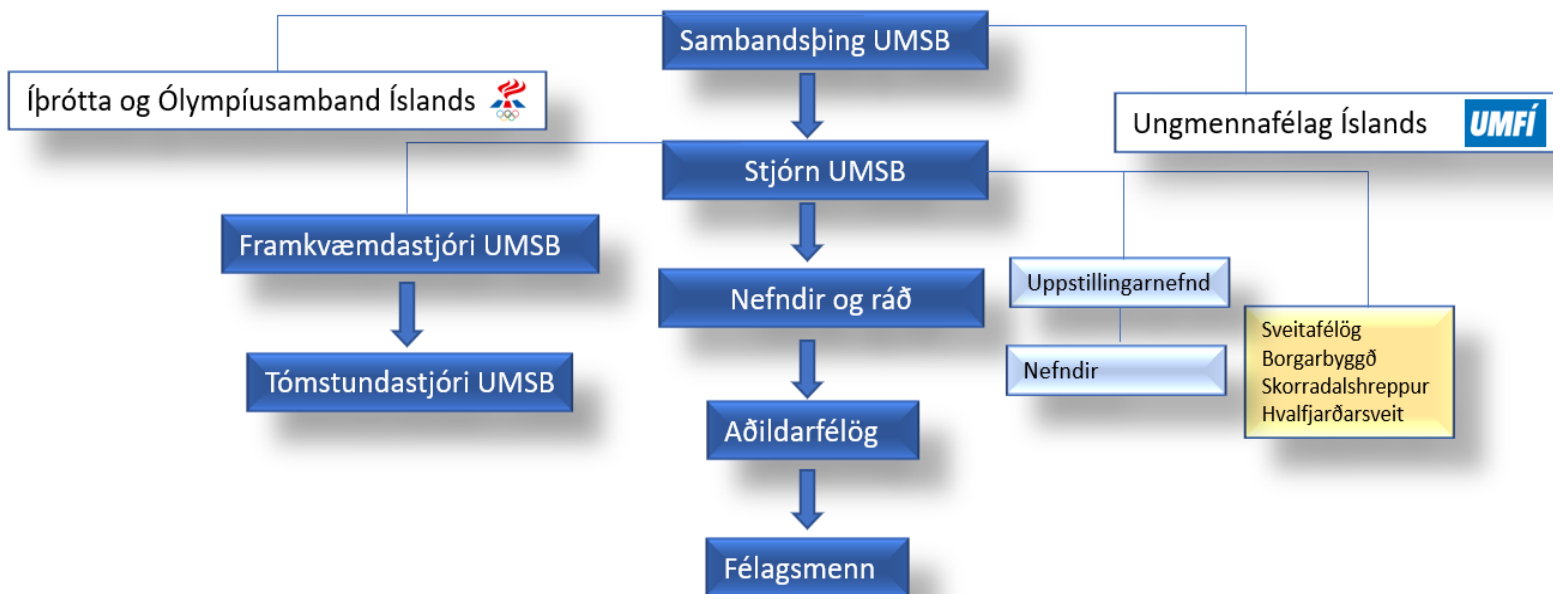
Sambandsþing UMSB

Íþrótta og Ólympíusamband Íslands

Ungmennafélag Íslands UMFÍ

Stjórn UMSB

Framkvæmdastjóri UMSB

Tómstundastjóri UMSB

Nefndir og ráð

Aðildarfélög

Félagsmenn

Uppstillingarnefnd

Nefndir

Sveitafélög
Borgarbyggð
Skorradalshreppur
Hvalfjarðarsveit